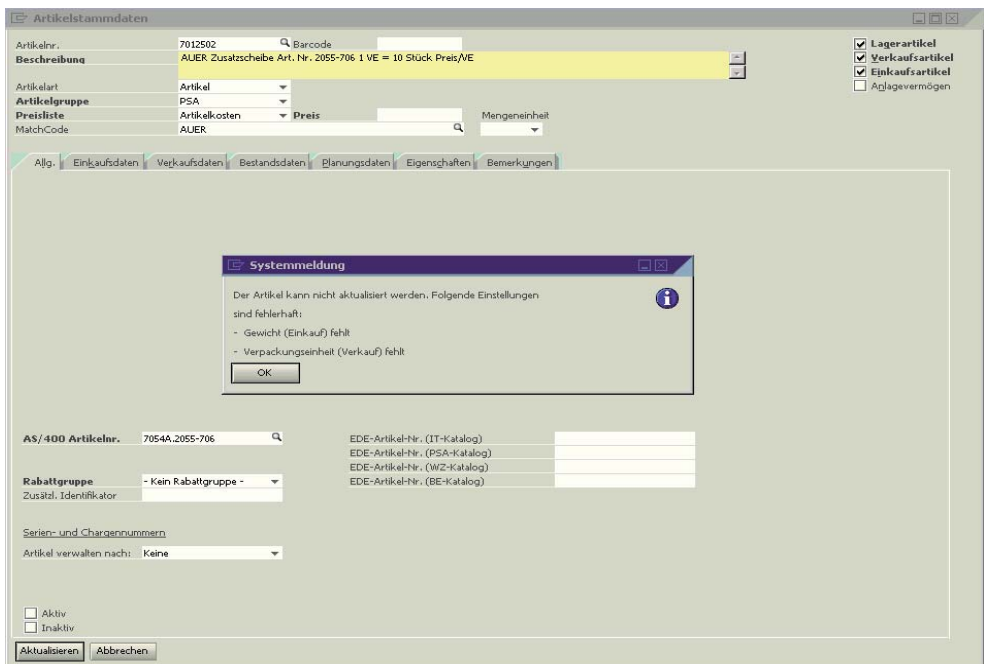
Artikelstammdaten

Artikelnr. 7012502 Barcode
Beschreibung AUER Zusatzscheibe Art. Nr. 2055-706 1 VE = 10 Stück Preis/VE

Artikelart Artikel
Artikelgruppe PSA
Preisliste Artikelkosten Preis Mengeneinheit
MatchCode AUER

Lagerartikel
Verkaufsartikel
Einkaufsartikel
Anlagevermögen

Allg. Einkaufsdaten Verkaufsdaten Bestandsdaten Planungsdaten Eigenschaften Bemerkungen

Systemmeldung

Der Artikel kann nicht aktualisiert werden. Folgende Einstellungen sind fehlerhaft:

- Gewicht (Einkauf) fehlt

- Verpackungseinheit (Verkauf) fehlt

OK

AS/400 Artikelnr. 7054A.2055-706

Rabattgruppe - Kein Rabattgruppe -
Zusätzl. Identifikator

EDE-Artikel-Nr. (IT-Katalog)
EDE-Artikel-Nr. (PSA-Katalog)
EDE-Artikel-Nr. (WZ-Katalog)
EDE-Artikel-Nr. (BE-Katalog)

Serien- und Chargennummern
Artikel verwalten nach: Keine

Aktiv
Inaktiv

Aktualisieren Abbrechen